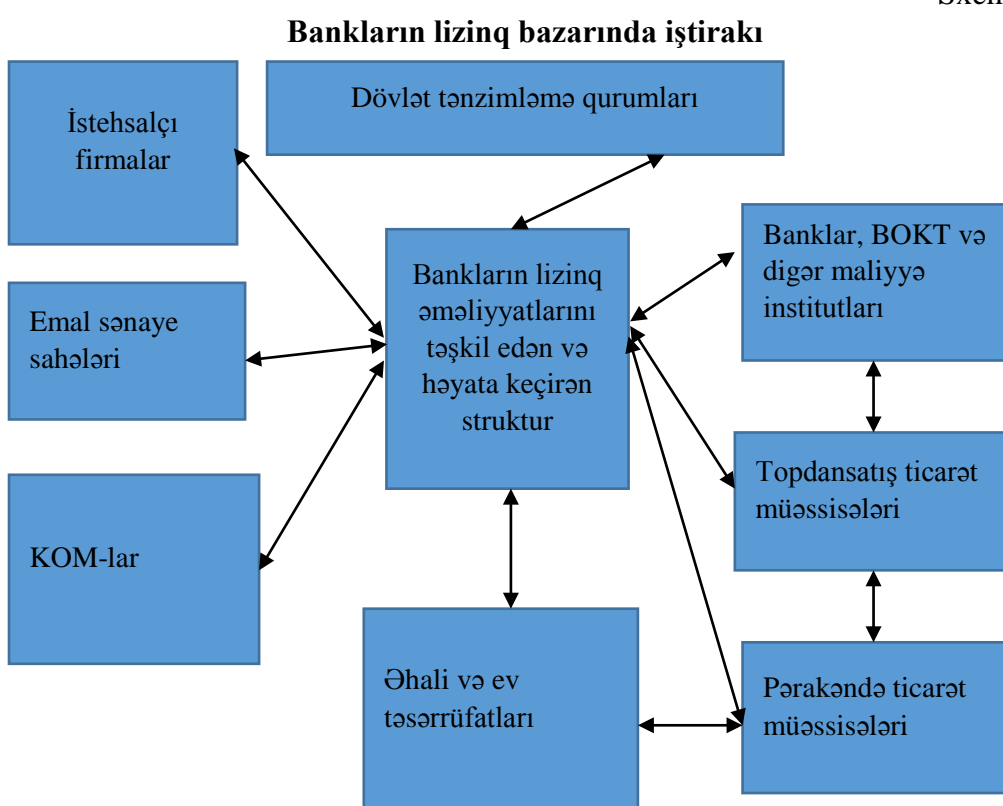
Sxem

Bankların lizinq bazarında iştirakı

Dövlət tənzimləmə qurumları

İstehsalçı firmalar

Bankların lizinq əməliyyatlarını təşkil edən və həyata keçirən struktur

Banklar, BOKT və digər maliyyə institutları

Emal sənaye sahələri

Topdansatış ticarət müəssisələri

KOM-lar

Əhali və ev təsərrüfatları

Pərakəndə ticarət müəssisələri